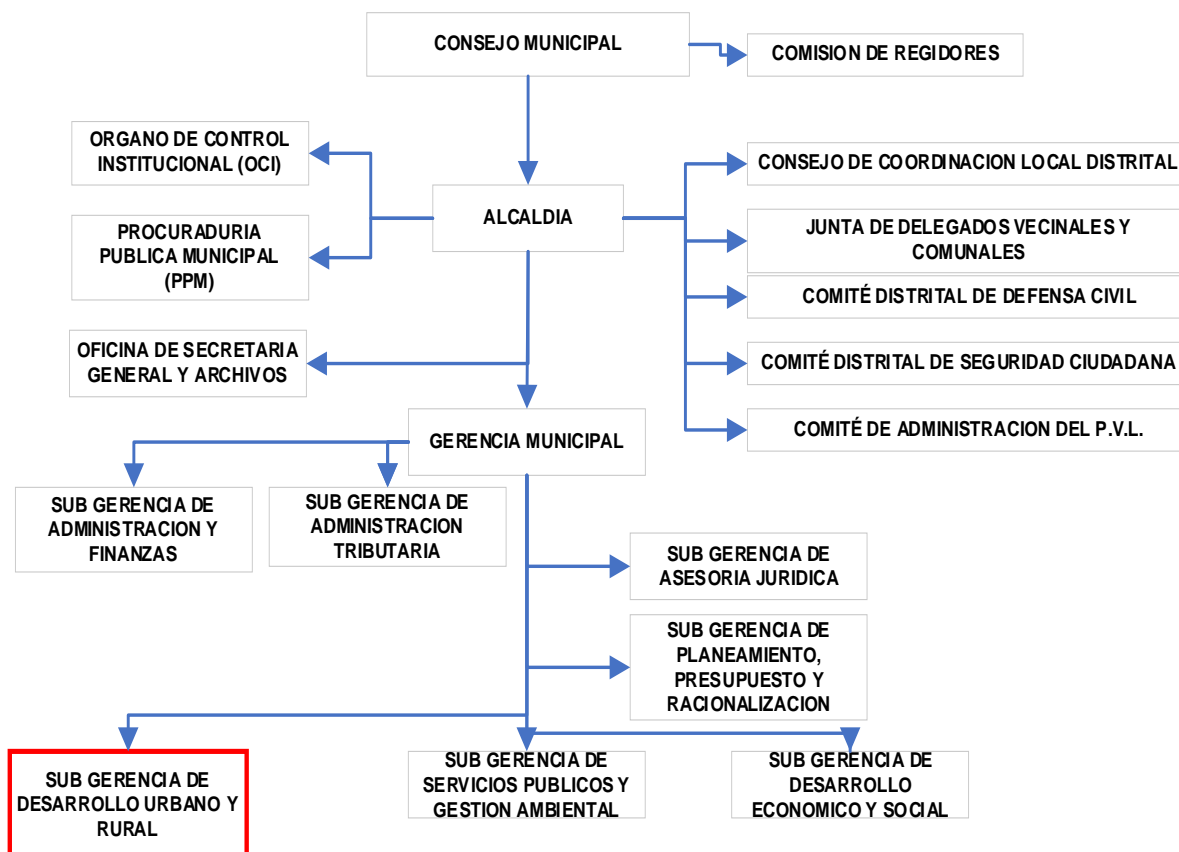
CONSEJO MUNICIPAL

COMISION DE REGIDORES

ORGANO DE CONTROL INSTITUCIONAL (OCI)

PROCURADURIA PUBLICA MUNICIPAL (PPM)

ALCALDIA

CONSEJO DE COORDINACION LOCAL DISTRITAL

JUNTA DE DELEGADOS VECINALES Y COMUNALES

COMITÉ DISTRITAL DE DEFENSA CIVIL

COMITÉ DISTRITAL DE SEGURIDAD CIUDADANA

COMITÉ DE ADMINISTRACION DEL P.V.L.

OFICINA DE SECRETARIA GENERAL Y ARCHIVOS

GERENCIA MUNICIPAL

SUB GERENCIA DE ADMINISTRACION Y FINANZAS

SUB GERENCIA DE ADMINISTRACION TRIBUTARIA

SUB GERENCIA DE ASESORIA JURIDICA

SUB GERENCIA DE PLANEAMIENTO, PRESUPUESTO Y RACIONALIZACION

SUB GERENCIA DE DESARROLLO URBANO Y RURAL

SUB GERENCIA DE SERVICIOS PUBLICOS Y GESTION AMBIENTAL

SUB GERENCIA DE DESARROLLO ECONOMICO Y SOCIAL